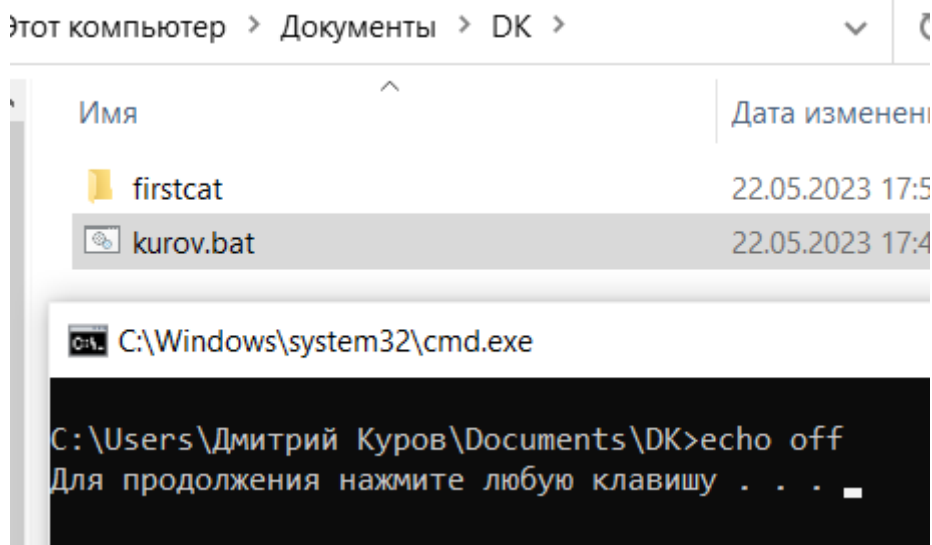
Этот компьютер > Документы > DK >

Имя

Дата изменени

firstcat

22.05.2023 17:5

kurov.bat

22.05.2023 17:4

C:\Windows\system32\cmd.exe

C:\Users\Дмитрий Куров\Documents\DK>echo off
Для продолжения нажмите любую клавишу . . .